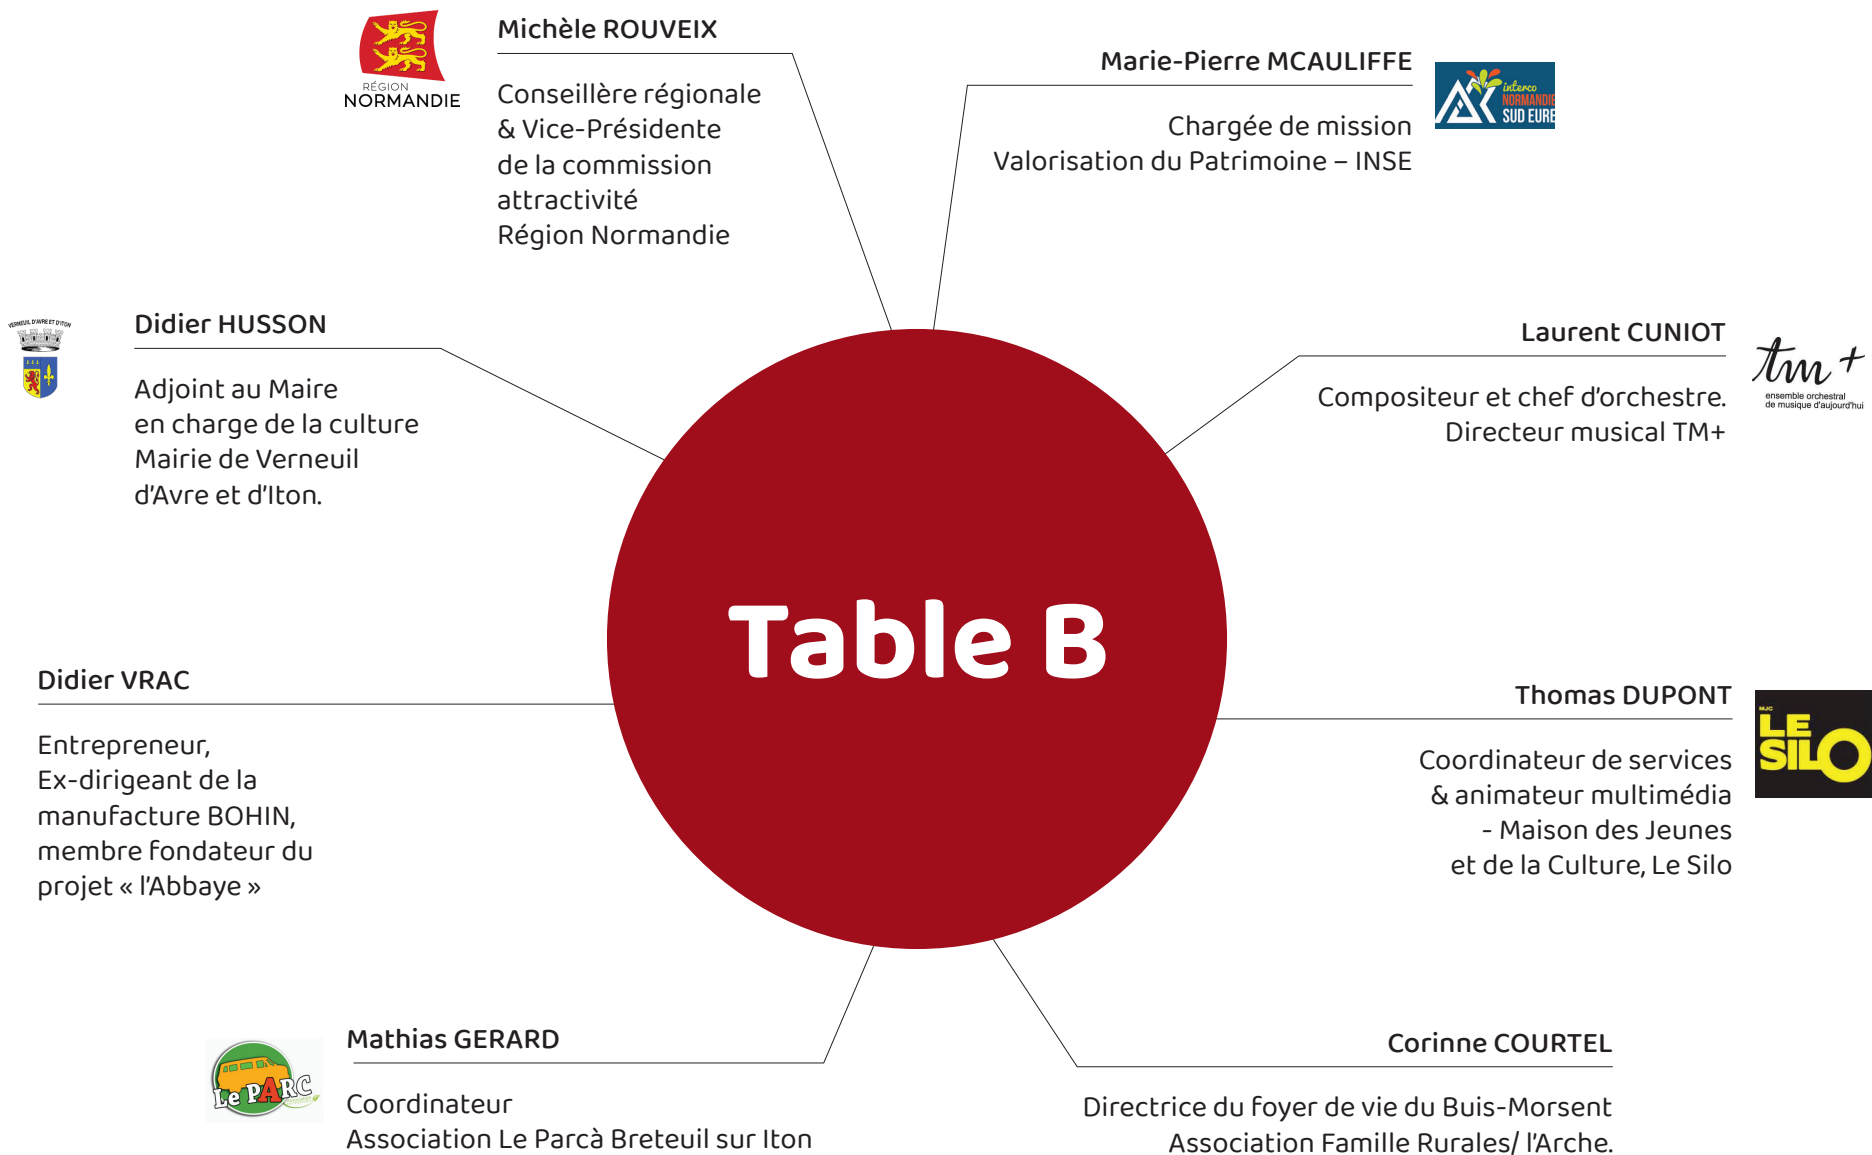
RÉGION NORMANDIE

Michèle ROUVEIX

Conseillère régionale & Vice-Présidente de la commission attractivité Région Normandie

Marie-Pierre MCAULIFFE

Chargée de mission Valorisation du Patrimoine – INSE

interco NORMANDIE SUD EURE

VERNEUIL D'AVRE ET D'ITON

Didier HUSSON

Adjoint au Maire en charge de la culture Mairie de Verneuil d'Avre et d'Iton.

Laurent CUNIOT

Compositeur et chef d'orchestre. Directeur musical TM+

tm+ ensemble orchestral de musique d'aujourd'hui

Table B

Didier VRAC

Entrepreneur, Ex-dirigeant de la manufacture BOHIN, membre fondateur du projet « l'Abbaye »

Thomas DUPONT

Coordinateur de services & animateur multimédia - Maison des Jeunes et de la Culture, Le Silo

MJC LE SILO

Le PARC

Mathias GERARD

Coordinateur Association Le Parcà Breteuil sur Iton

Corinne COURTEL

Directrice du foyer de vie du Buis-Morsent Association Famille Rurales/ l'Arche.